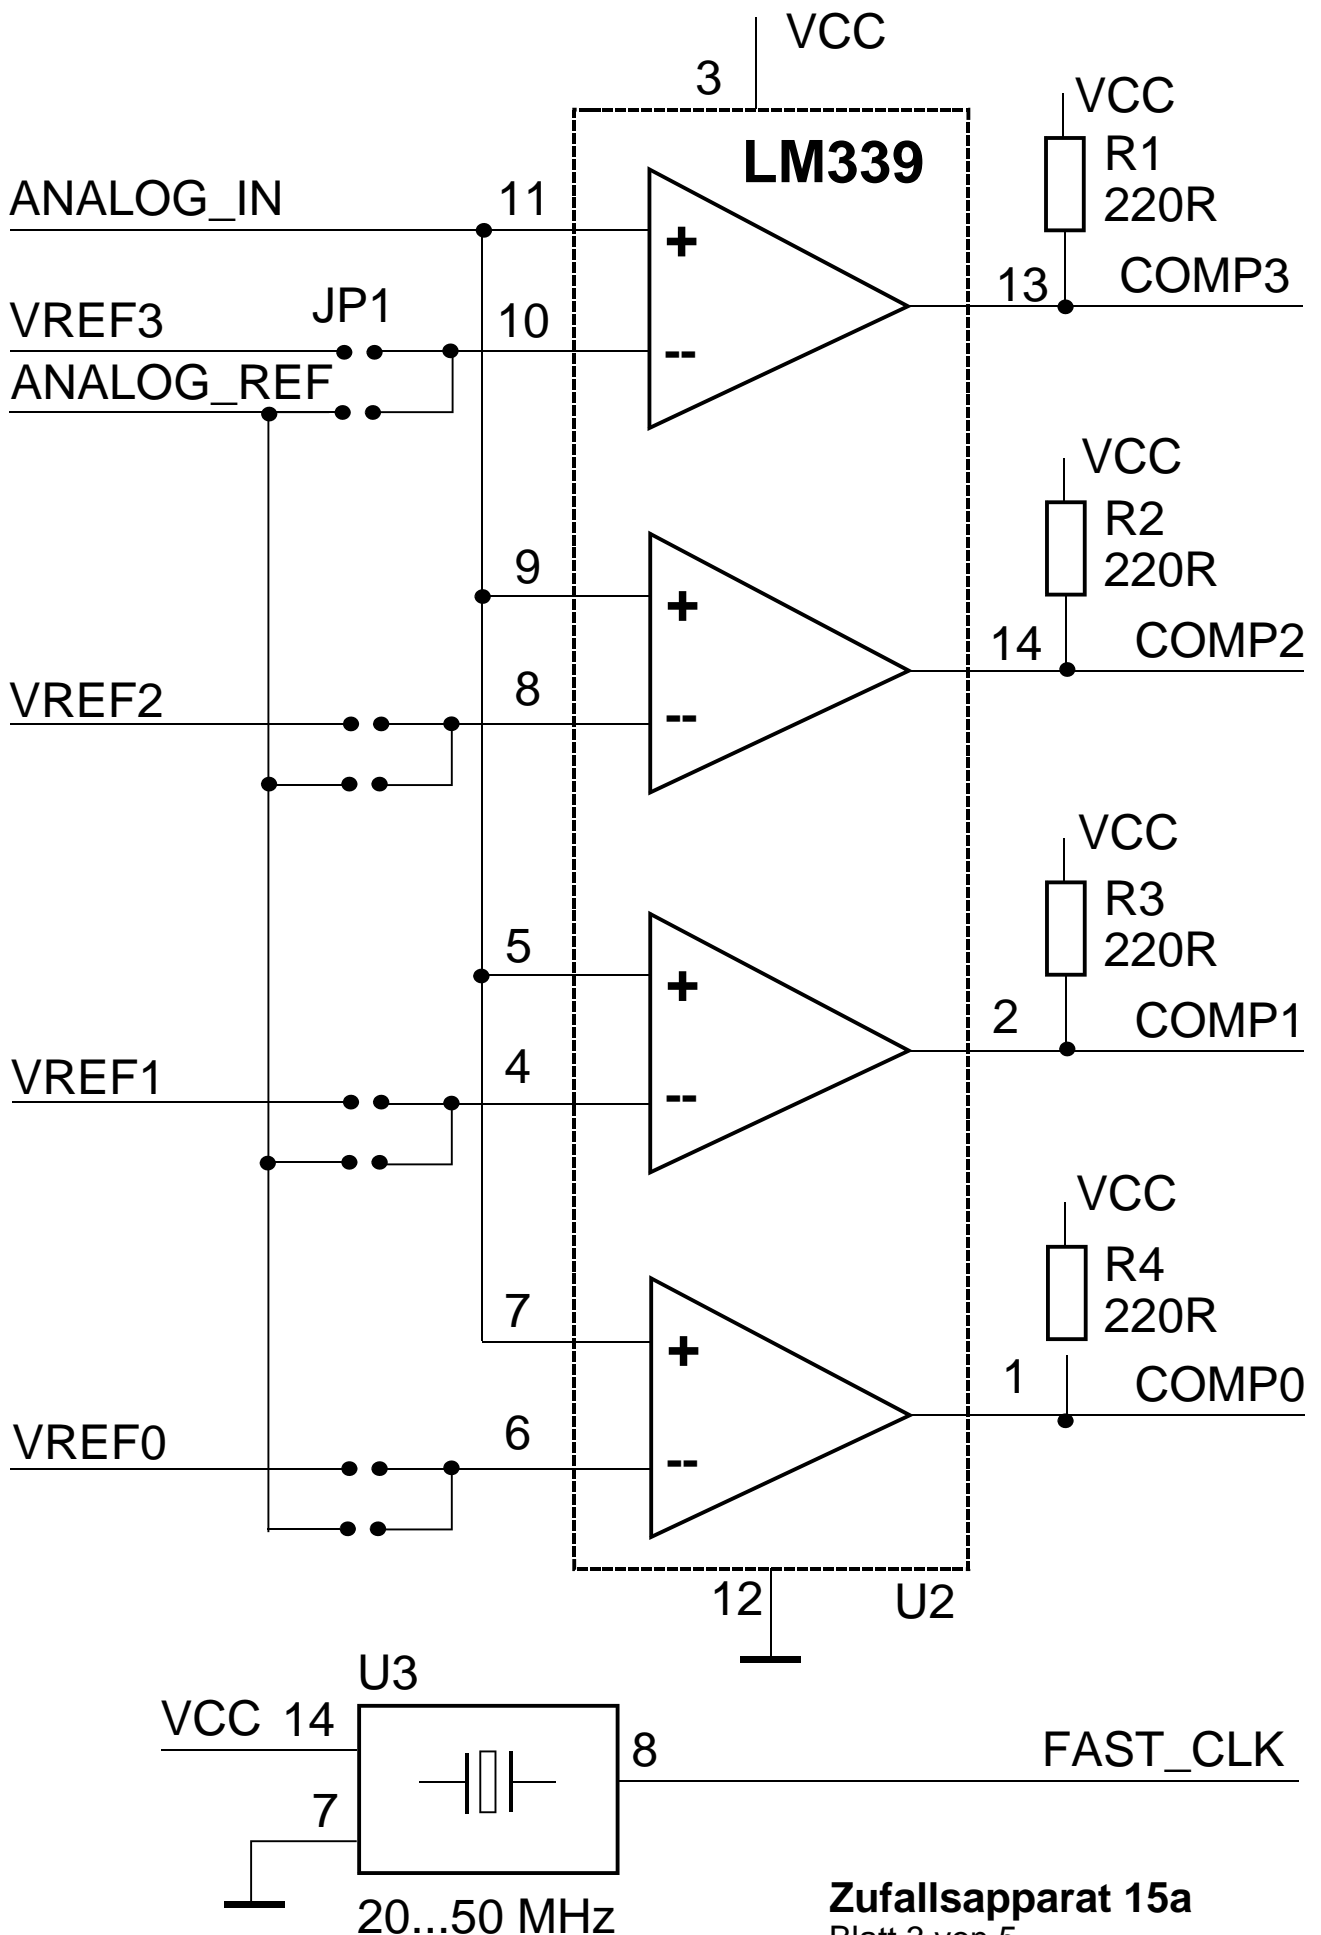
VCC
3
LM339
VCC
R1
220R
ANALOG_IN
11
+
13
COMP3
VREF3
JP1
10
--
ANALOG_REF
VCC
R2
220R
9
+
14
COMP2
VREF2
8
--
VCC
R3
220R
5
+
2
COMP1
VREF1
4
--
VCC
R4
220R
7
+
1
COMP0
VREF0
6
--
12
U2
U3
VCC 14
8
FAST_CLK
7
20...50 MHz
Zufallsapparat 15a
Blatt 3 von 5